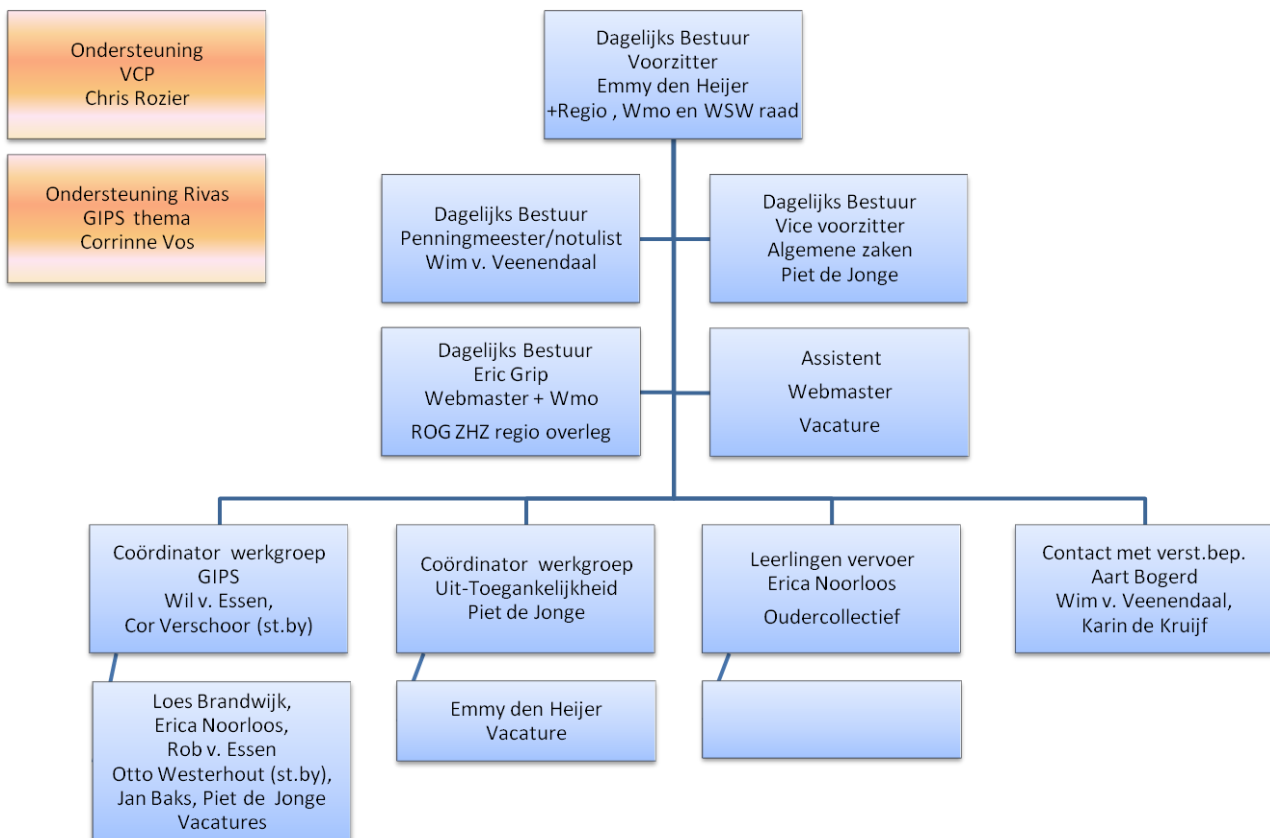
Ondersteuning
VCP
Chris Rozier

Ondersteuning Rivas
GIPS thema
Corrinne Vos

Dagelijks Bestuur
Voorzitter
Emmy den Heijer
+Regio , Wmo en WSW raad

Dagelijks Bestuur
Penningmeester/notulist
Wim v. Veenendaal

Dagelijks Bestuur
Vice voorzitter
Algemene zaken
Piet de Jonge

Dagelijks Bestuur
Eric Grip
Webmaster + Wmo
ROG ZHZ regio overleg

Assistent
Webmaster
Vacature

Coördinator werkgroep
GIPS
Wil v. Essen,
Cor Verschoor (st.by)

Coördinator werkgroep
Uit-Toegankelijkheid
Piet de Jonge

Leerlingen vervoer
Erica Noorloos
Oudercollectief

Contact met verst.bep.
Aart Bogerd
Wim v. Veenendaal,
Karin de Kruijf

Loes Brandwijk,
Erica Noorloos,
Rob v. Essen
Otto Westerhout (st.by),
Jan Baks, Piet de Jonge
Vacatures

Emmy den Heijer
Vacature